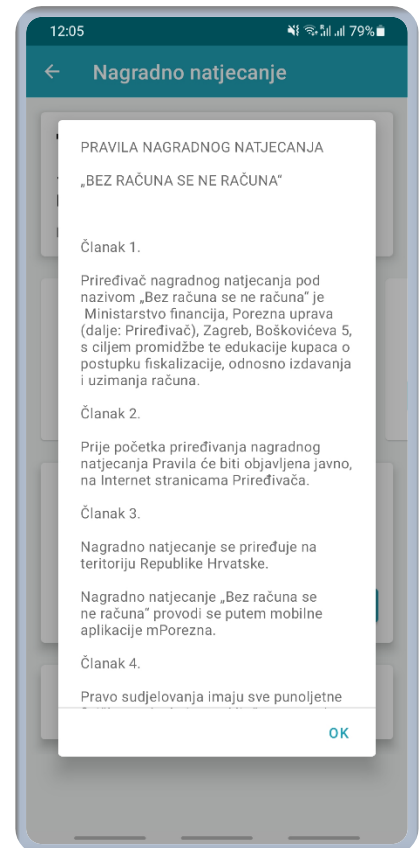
12:05

79%

Nagradno natjecanje

PRAVILA NAGRADNOG NATJECANJA

„BEZ RAČUNA SE NE RAČUNA"

Članak 1.

Priređivač nagradnog natjecanja pod nazivom „Bez računa se ne računa" je Ministarstvo financija, Porezna uprava (dalje: Priređivač), Zagreb, Boškovićeva 5, s ciljem promidžbe te edukacije kupaca o postupku fiskalizacije, odnosno izdavanja i uzimanja računa.

Članak 2.

Prije početka priređivanja nagradnog natjecanja Pravila će biti objavljena javno, na Internet stranicama Priređivača.

Članak 3.

Nagradno natjecanje se priređuje na teritoriju Republike Hrvatske.

Nagradno natjecanje „Bez računa se ne računa" provodi se putem mobilne aplikacije mPorezna.

Članak 4.

Pravo sudjelovanja imaju sve punoljetne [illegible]

OK